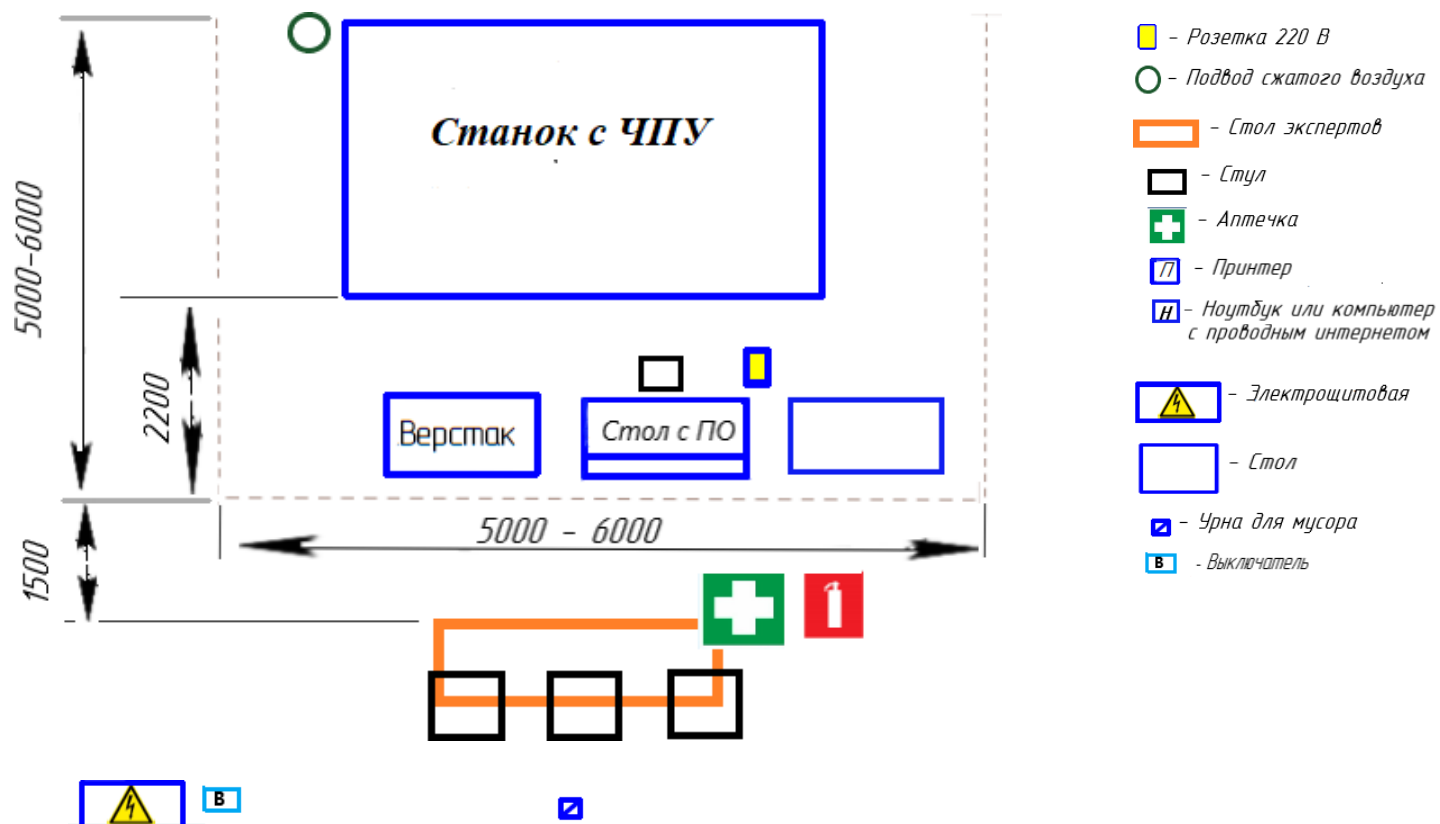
5000-6000

Станок с ЧПУ

2200

Верстак

Стол с ПО

5000 - 6000

1500

В

– Розетка 220 В

– Подвод сжатого воздуха

– Стол экспертов

– Стул

– Аптечка

П – Принтер

Н – Ноутбук или компьютер с проводным интернетом

– Электрощитовая

– Стол

– Урна для мусора

В - Выключатель